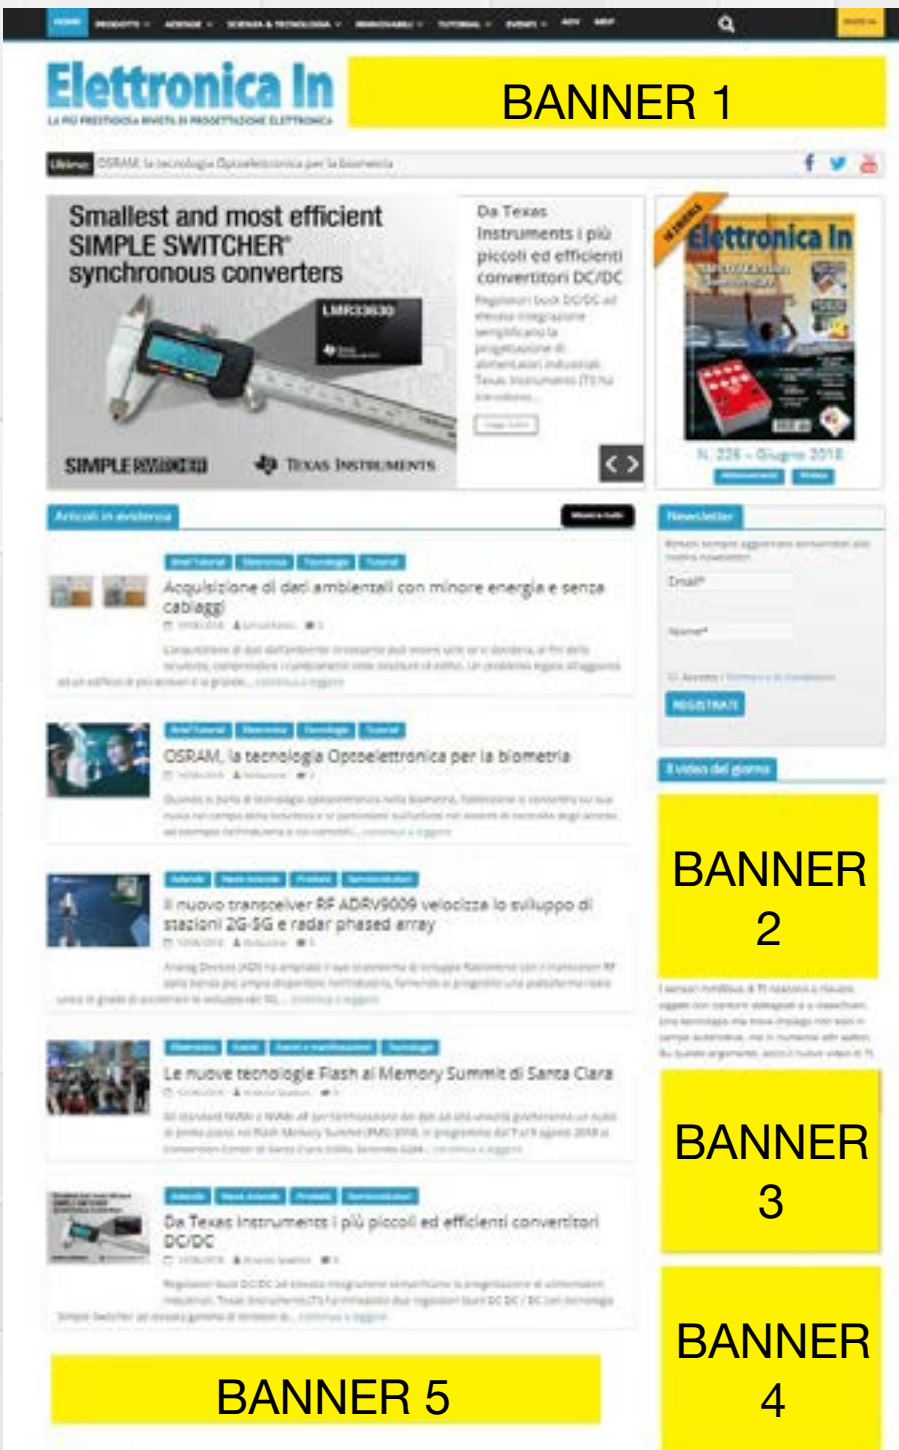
HOME PRODOTTI AZIENDE SCIENZA & TECNOLOGIA RINNOVABILI TUTORIAL EVENTI ADV SHOP

Elettronica In
LA PIÙ PRESTIGIOSA RIVISTA DI PROGETTAZIONE ELETTRONICA

BANNER 1

Ultime OSRAM, la tecnologia Optoelettronica per la biometria

Smallest and most efficient SIMPLE SWITCHER® synchronous converters
LMR33630
SIMPLE SWITCHER
TEXAS INSTRUMENTS

Da Texas Instruments i più piccoli ed efficienti convertitori DC/DC
Regolatori buck DC/DC ad elevata integrazione semplificano la progettazione di alimentatori industriali. Texas Instruments (TI) ha introdotto...
Leggi tutto

IN EDICOLA
Elettronica In
N. 226 - Giugno 2018

Articoli in evidenza
Mostra tutti

Acquisizione di dati ambientali con minore energia e senza cablaggi

OSRAM, la tecnologia Optoelettronica per la biometria

Il nuovo transceiver RF ADRV9009 velocizza lo sviluppo di stazioni 2G-5G e radar phased array

Le nuove tecnologie Flash al Memory Summit di Santa Clara

Da Texas Instruments i più piccoli ed efficienti convertitori DC/DC

Newsletter
Email*
Nome*
REGISTRATI

Il video del giorno

BANNER 2

BANNER 3

BANNER 4

BANNER 5